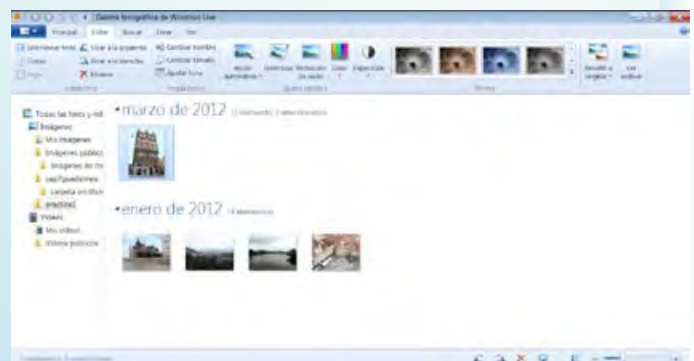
Galería fotográfica de Windows Live

Principal | Editar | Buscar | Crear | Ver

Seleccionar todo | Girar a la izquierda | Cambiar nombre
Copiar | Girar a la derecha | Cambiar tamaño
Eliminar | Ajustar fecha

Ajuste automático | Enderezar | Recortar | Color | Exposición

Retocar | Efectos

Todas las fotos y vid
Imágenes
Mis imágenes
Imágenes públicas
Imágenes de m
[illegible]
Carpeta sin título
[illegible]
Vídeos
Mis vídeos
Vídeos públicos

marzo de 2012 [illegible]

enero de 2012 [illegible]

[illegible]